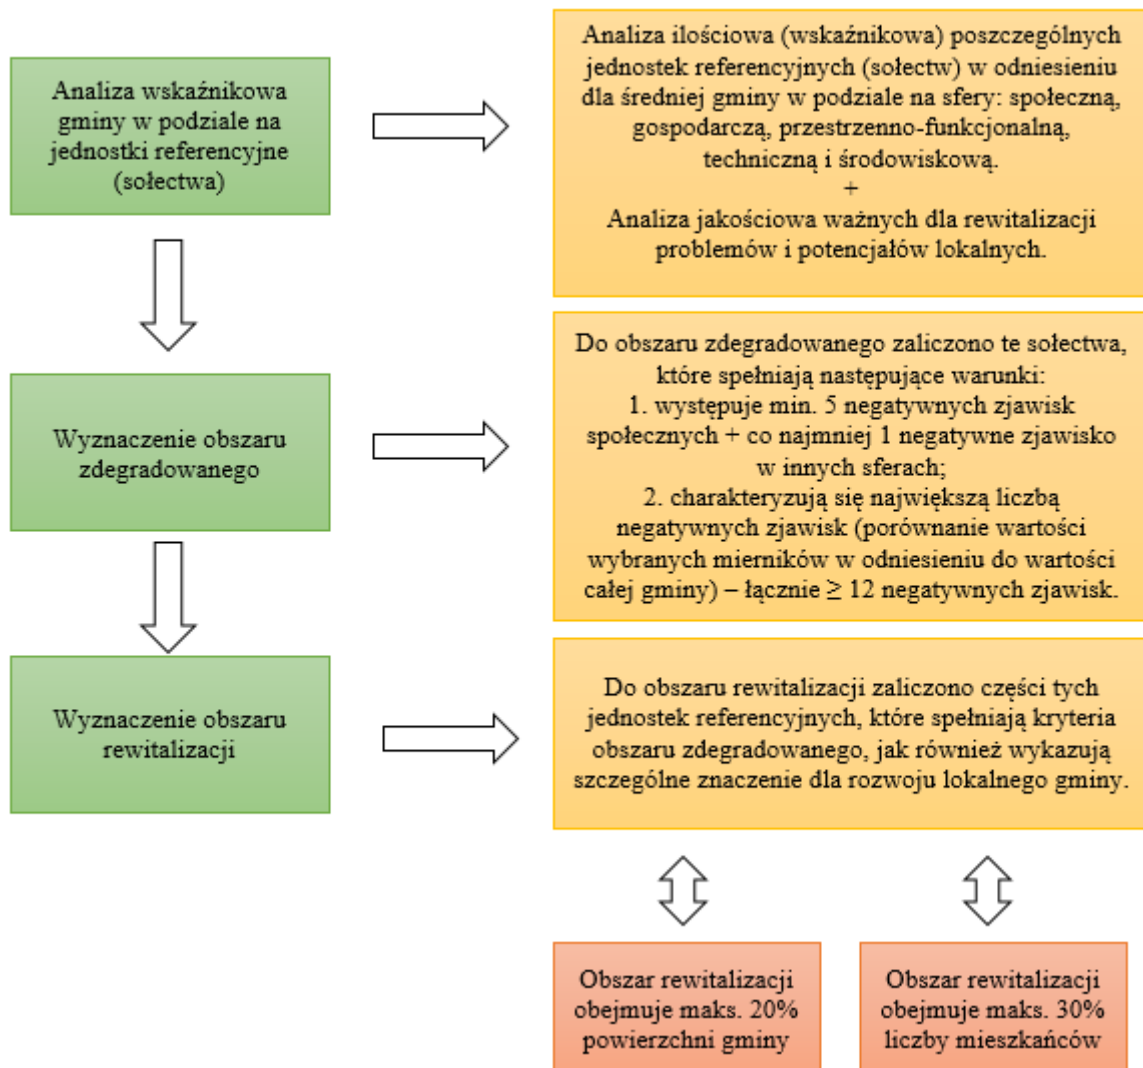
Analiza wskaźnikowa gminy w podziale na jednostki referencyjne (sołectwa)

Analiza ilościowa (wskaźnikowa) poszczególnych jednostek referencyjnych (sołectw) w odniesieniu dla średniej gminy w podziale na sfery: społeczną, gospodarczą, przestrzenno-funkcjonalną, techniczną i środowiskową.
+
Analiza jakościowa ważnych dla rewitalizacji problemów i potencjałów lokalnych.

Wyznaczenie obszaru zdegradowanego

Do obszaru zdegradowanego zaliczono te sołectwa, które spełniają następujące warunki:
1. występuje min. 5 negatywnych zjawisk społecznych + co najmniej 1 negatywne zjawisko w innych sferach;
2. charakteryzują się największą liczbą negatywnych zjawisk (porównanie wartości wybranych mierników w odniesieniu do wartości całej gminy) – łącznie $\geq$ 12 negatywnych zjawisk.

Wyznaczenie obszaru rewitalizacji

Do obszaru rewitalizacji zaliczono części tych jednostek referencyjnych, które spełniają kryteria obszaru zdegradowanego, jak również wykazują szczególne znaczenie dla rozwoju lokalnego gminy.

Obszar rewitalizacji obejmuje maks. 20% powierzchni gminy

Obszar rewitalizacji obejmuje maks. 30% liczby mieszkańców